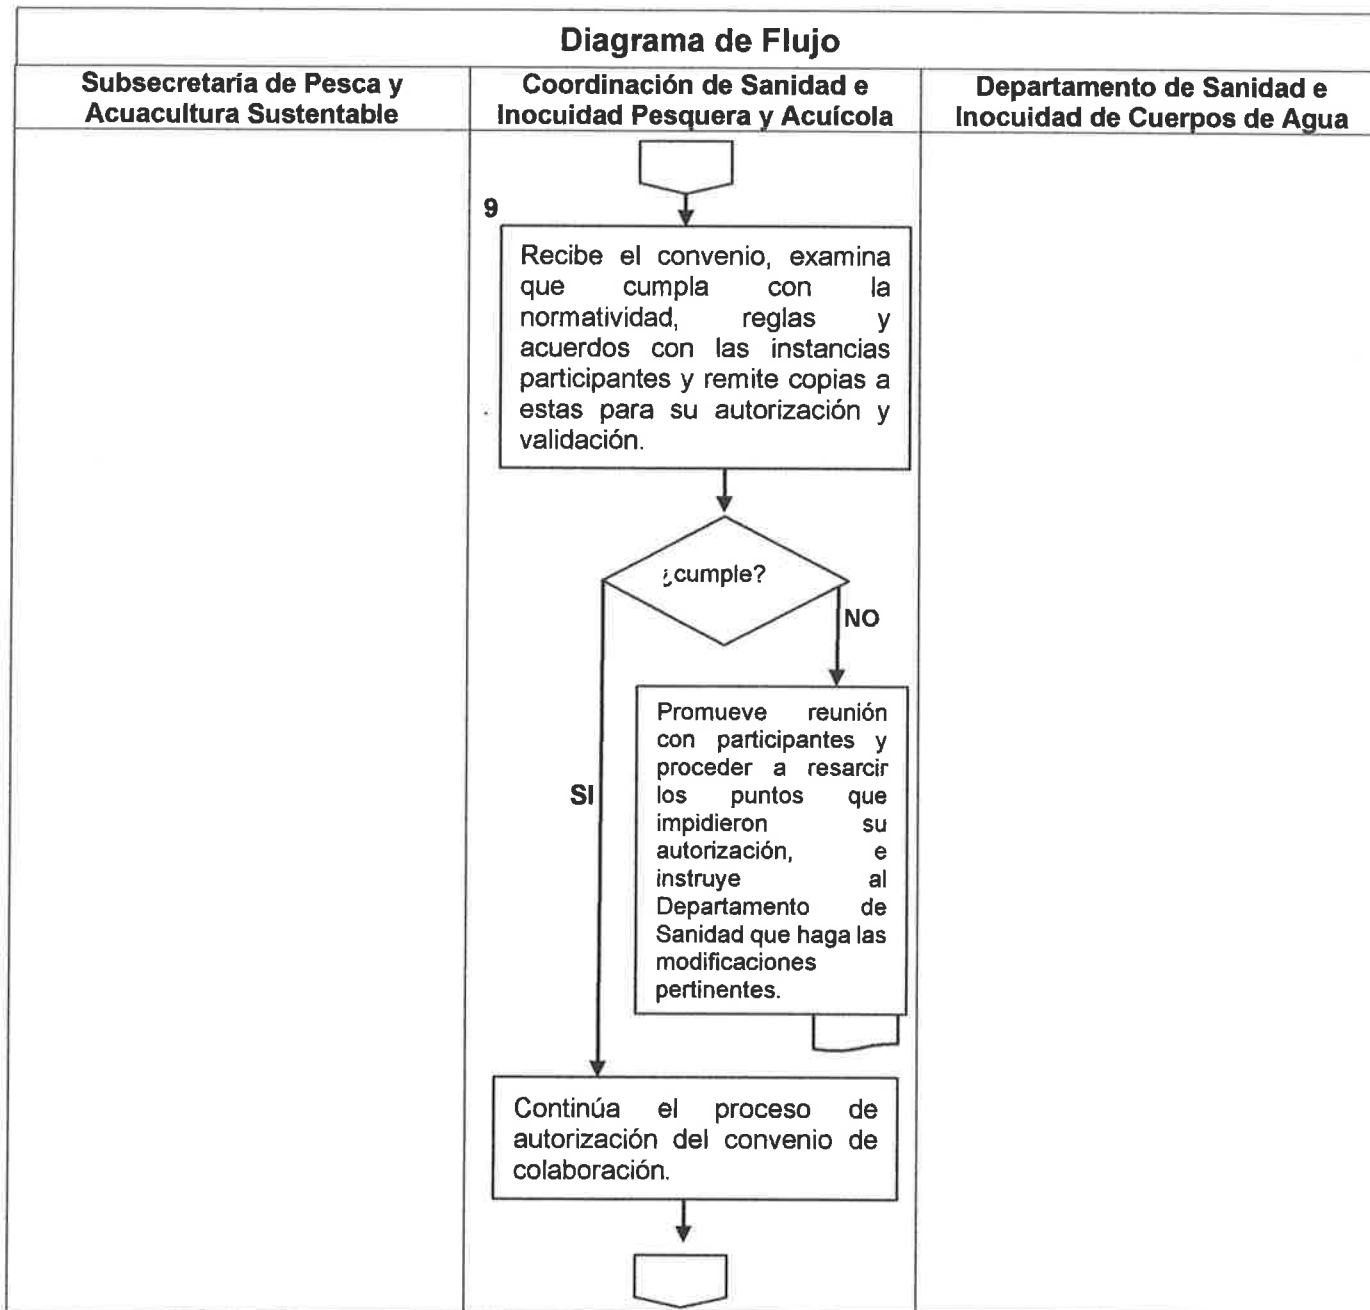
Diagrama de Flujo

| Subsecretaría de Pesca y Acuacultura Sustentable | Coordinación de Sanidad e Inocuidad Pesquera y Acuícola | Departamento de Sanidad e Inocuidad de Cuerpos de Agua |
|---|---|---|

9

Recibe el convenio, examina que cumpla con la normatividad, reglas y acuerdos con las instancias participantes y remite copias a estas para su autorización y validación.

¿cumple?

NO

Promueve reunión con participantes y proceder a resarcir los puntos que impidieron su autorización, e instruye al Departamento de Sanidad que haga las modificaciones pertinentes.

SI

Continúa el proceso de autorización del convenio de colaboración.